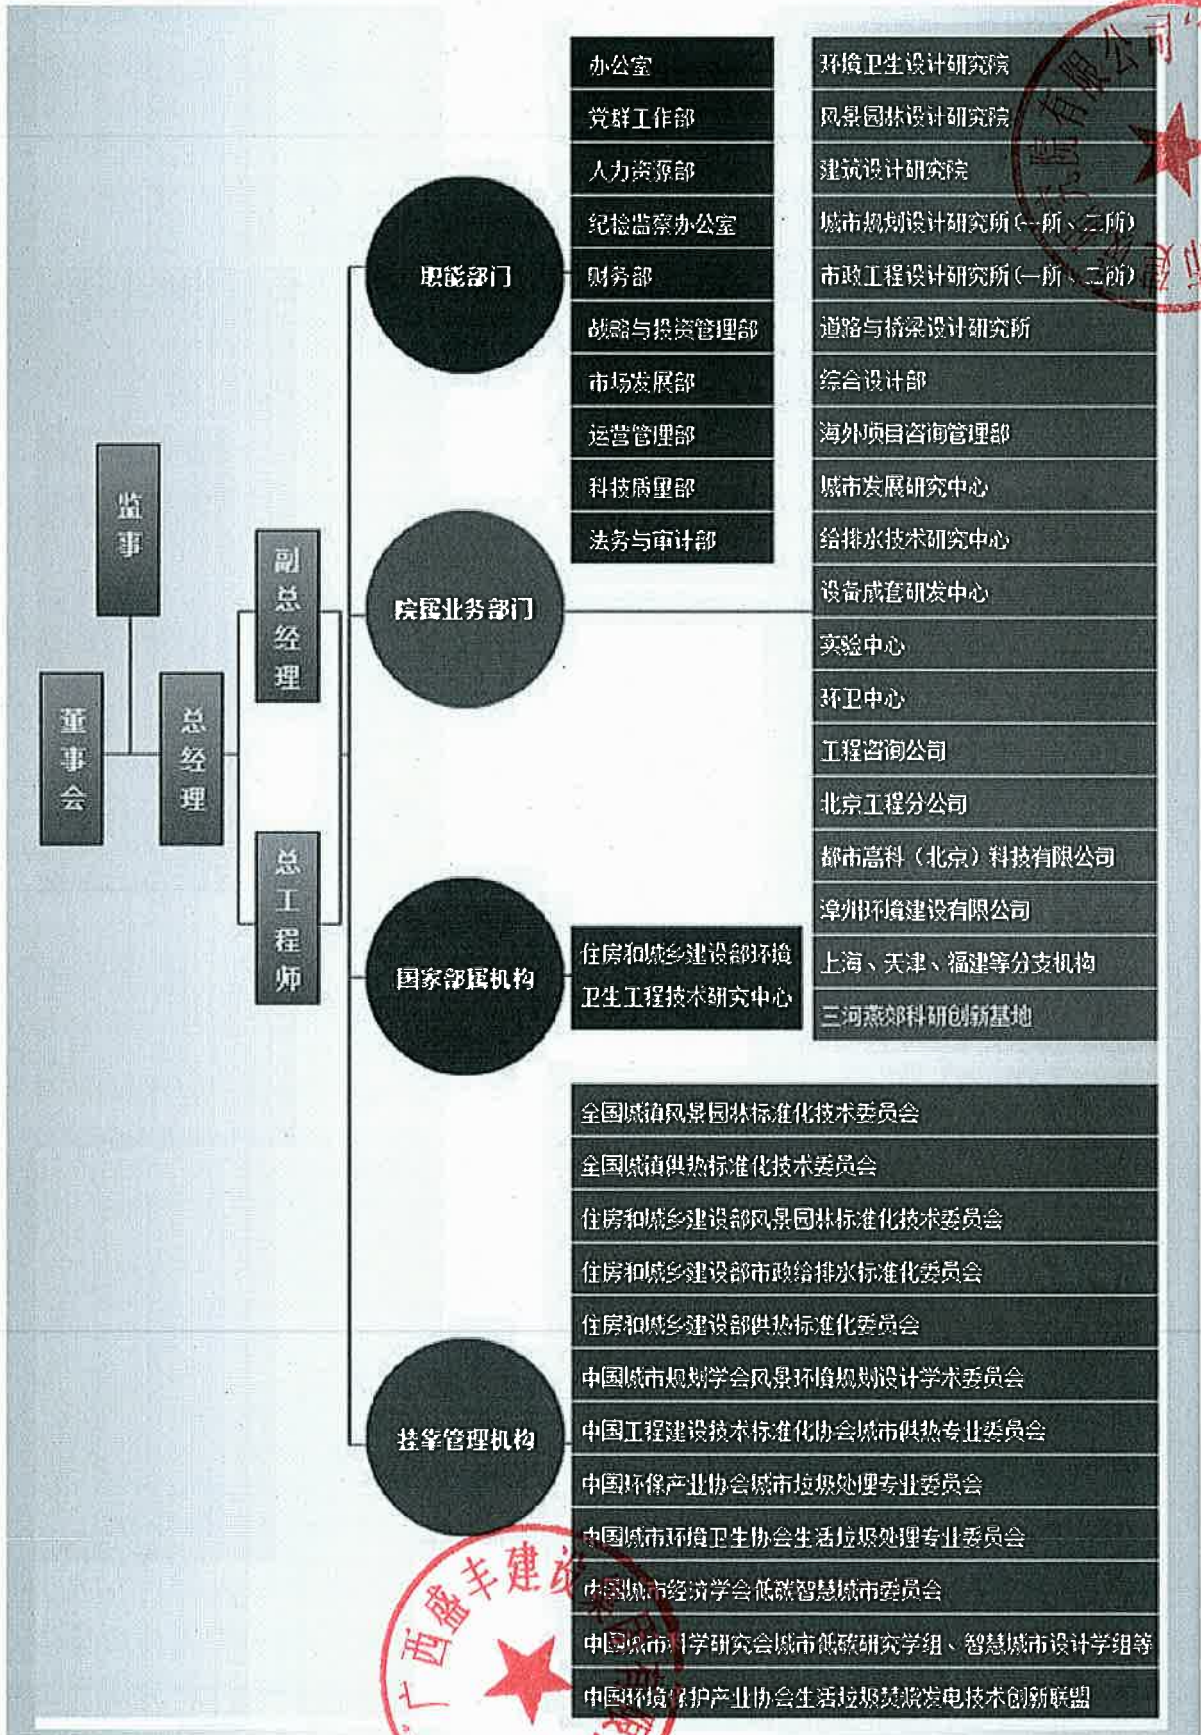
董事会

监事

总经理

副总经理

总工程师

职能部门

办公室
党群工作部
人力资源部
纪检监察办公室
财务部
战略与投资管理部
市场发展部
运营管理部
科技质量部
法务与审计部

院属业务部门

环境卫生设计研究院
风景园林设计研究院
建筑设计研究院
城市规划设计研究所（一所、二所）
市政工程设计研究所（一所、二所）
道路与桥梁设计研究所
综合设计部
海外项目咨询管理部
城市发展研究中心
给排水技术研究中心
设备成套研发中心
实验中心
环卫中心
工程咨询公司
北京工程分公司
都市高科（北京）科技有限公司
漳州环境建设有限公司
上海、天津、福建等分支机构
三河燕郊科研创新基地

国家部属机构

住房和城乡建设部环境卫生工程技术研究中心

挂靠管理机构

全国城镇风景园林标准化技术委员会
全国城镇供热标准化技术委员会
住房和城乡建设部风景园林标准化技术委员会
住房和城乡建设部市政给排水标准化委员会
住房和城乡建设部供热标准化委员会
中国城市规划学会风景环境规划设计学术委员会
中国工程建设技术标准化协会城市供热专业委员会
中国环保产业协会城市垃圾处理专业委员会
中国城市环境卫生协会生活垃圾处理专业委员会
中国城市经济学会低碳智慧城市委员会
中国城市科学研究会城市低碳研究学组、智慧城市设计学组等
中国环境保护产业协会生活垃圾焚烧发电技术创新联盟

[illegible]有限公司

广西鑫丰建设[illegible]